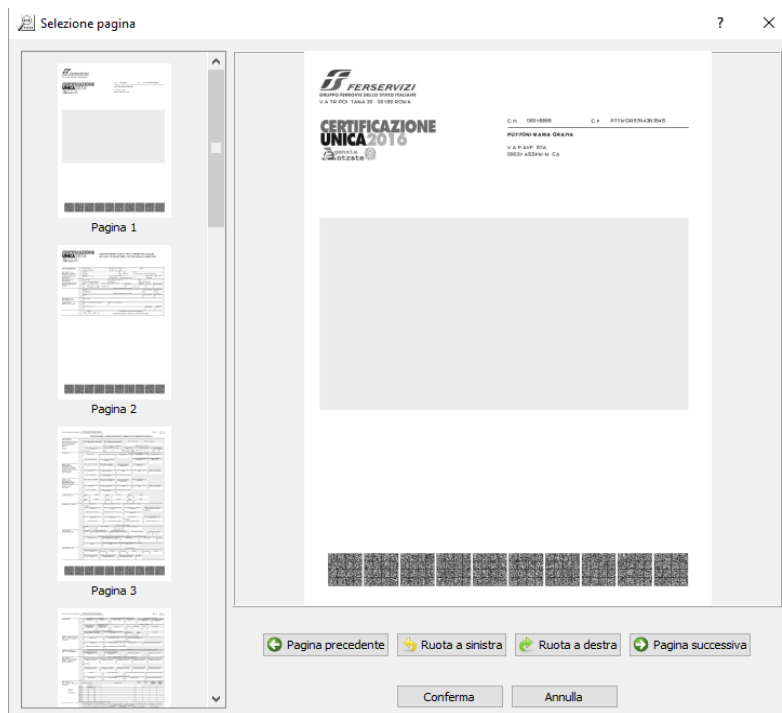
Selezione pagina

?

Pagina 1

Pagina 2

Pagina 3

FERSERVIZI
GRUPPO FERROVIE DELLO STATO ITALIANE
VIA TRIPOLITANA 30 00199 ROMA

CERTIFICAZIONE UNICA 2016
Agenzia Entrate

C.F. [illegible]

Pagina precedente
Ruota a sinistra
Ruota a destra
Pagina successiva

Conferma
Annulla